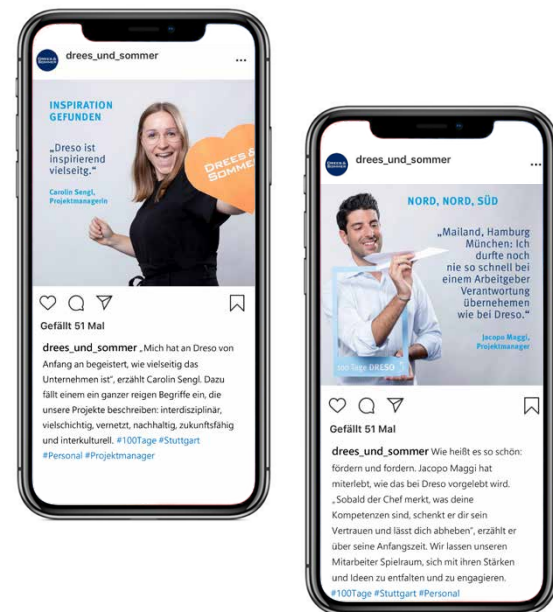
drees_und_sommer

...

INSPIRATION GEFUNDEN

„Dreso ist inspirierend vielseitig."

Carolin Sengl, Projektmanagerin

DREES & SOMMER

Gefällt 51 Mal

drees_und_sommer „Mich hat an Dreso von Anfang an begeistert, wie vielseitig das Unternehmen ist", erzählt Carolin Sengl. Dazu fällt einem ein ganzer reigen Begriffe ein, die unsere Projekte beschreiben: interdisziplinär, vielschichtig, vernetzt, nachhaltig, zukunftsfähig und interkulturell. #100Tage #Stuttgart #Personal #Projektmanager

drees_und_sommer

...

NORD, NORD, SÜD

„Mailand, Hamburg München: Ich durfte noch nie so schnell bei einem Arbeitgeber Verantwortung übernehmen wie bei Dreso."

Jacopo Maggi, Projektmanager

100 Tage DRESO

Gefällt 51 Mal

drees_und_sommer Wie heißt es so schön: fördern und fordern. Jacopo Maggi hat miterlebt, wie das bei Dreso vorgelebt wird. „Sobald der Chef merkt, was deine Kompetenzen sind, schenkt er dir sein Vertrauen und lässt dich abheben", erzählt er über seine Anfangszeit. Wir lassen unseren Mitarbeiter Spielraum, sich mit ihren Stärken und Ideen zu entfalten und zu engagieren. #100Tage #Stuttgart #Personal